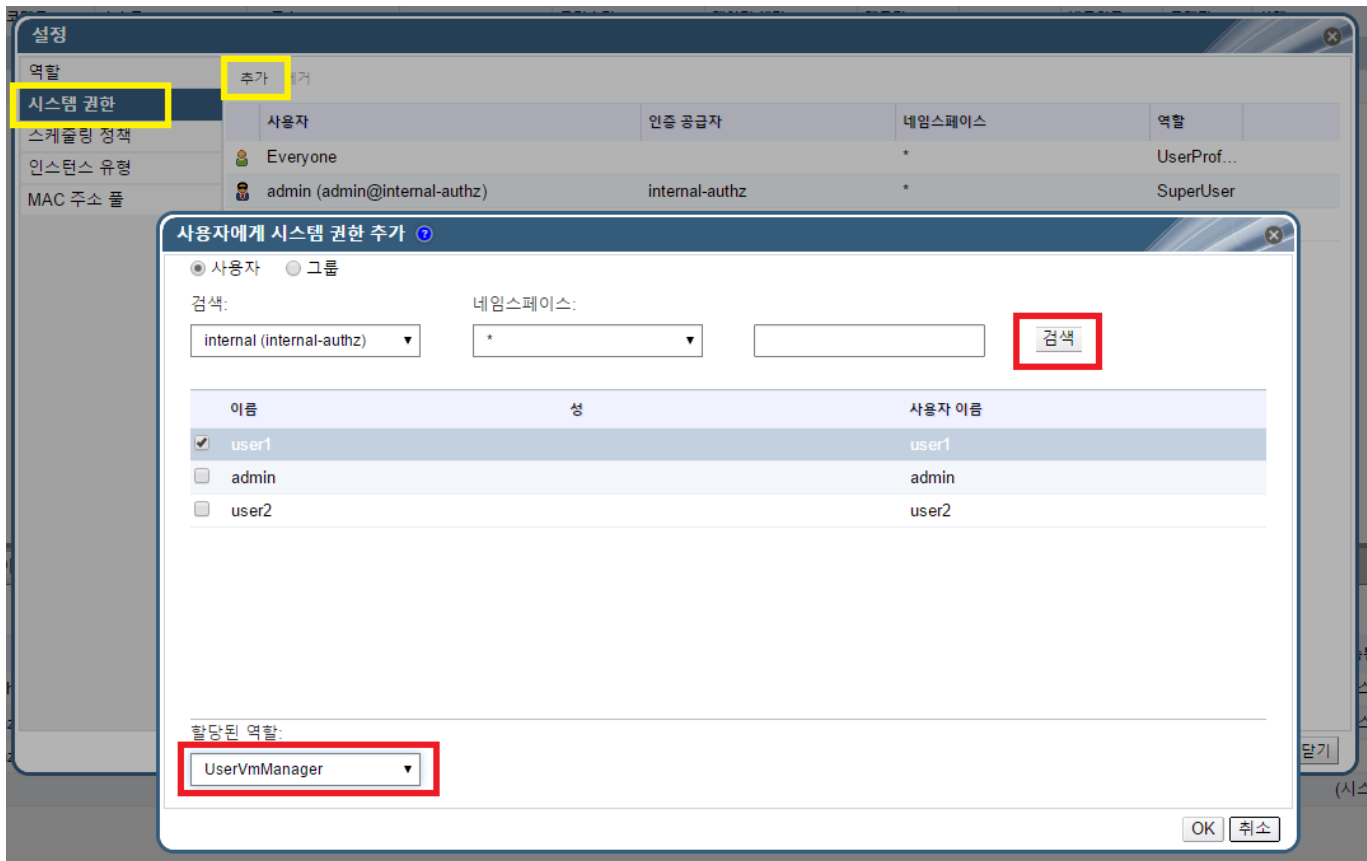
설정

역할
시스템 권한
스케줄링 정책
인스턴스 유형
MAC 주소 풀

추가 제거

| 사용자 | 인증 공급자 | 네임스페이스 | 역할 |
|---|---|---|---|
| Everyone | | * | UserProf… |
| admin (admin@internal-authz) | internal-authz | * | SuperUser |

사용자에게 시스템 권한 추가

사용자 그룹

검색:
internal (internal-authz)

네임스페이스:
*

검색

| 이름 | 성 | 사용자 이름 |
|---|---|---|
| user1 | | user1 |
| admin | | admin |
| user2 | | user2 |

할당된 역할:
UserVmManager

닫기

OK 취소